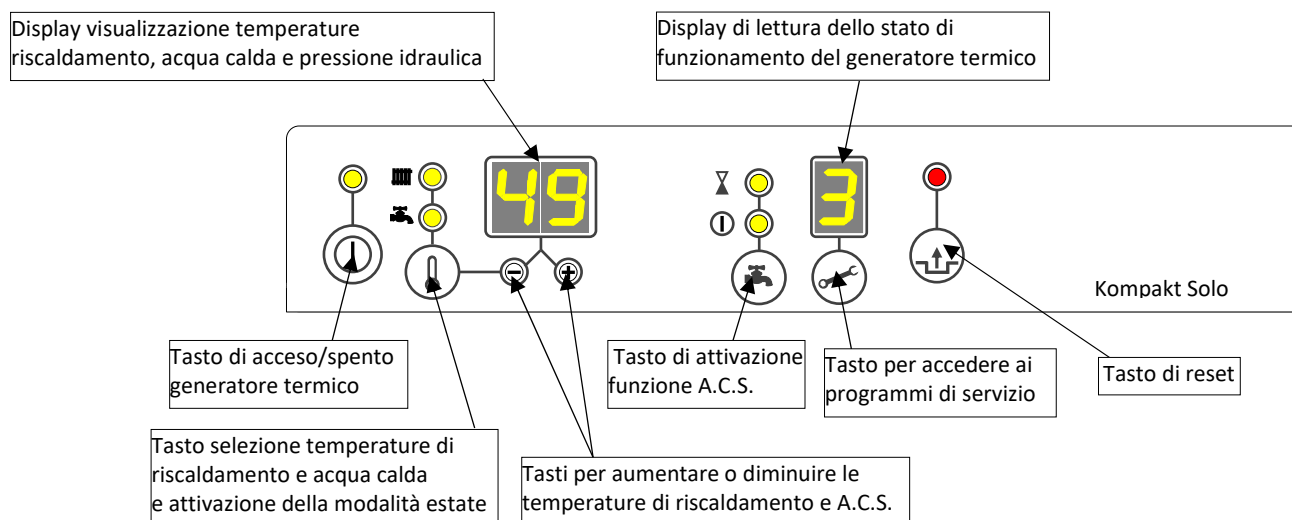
Display visualizzazione temperature riscaldamento, acqua calda e pressione idraulica

Display di lettura dello stato di funzionamento del generatore termico

49

3

Kompakt Solo

Tasto di acceso/spento generatore termico

Tasto di attivazione funzione A.C.S.

Tasto per accedere ai programmi di servizio

Tasto di reset

Tasto selezione temperature di riscaldamento e acqua calda e attivazione della modalità estate

Tasti per aumentare o diminuire le temperature di riscaldamento e A.C.S.